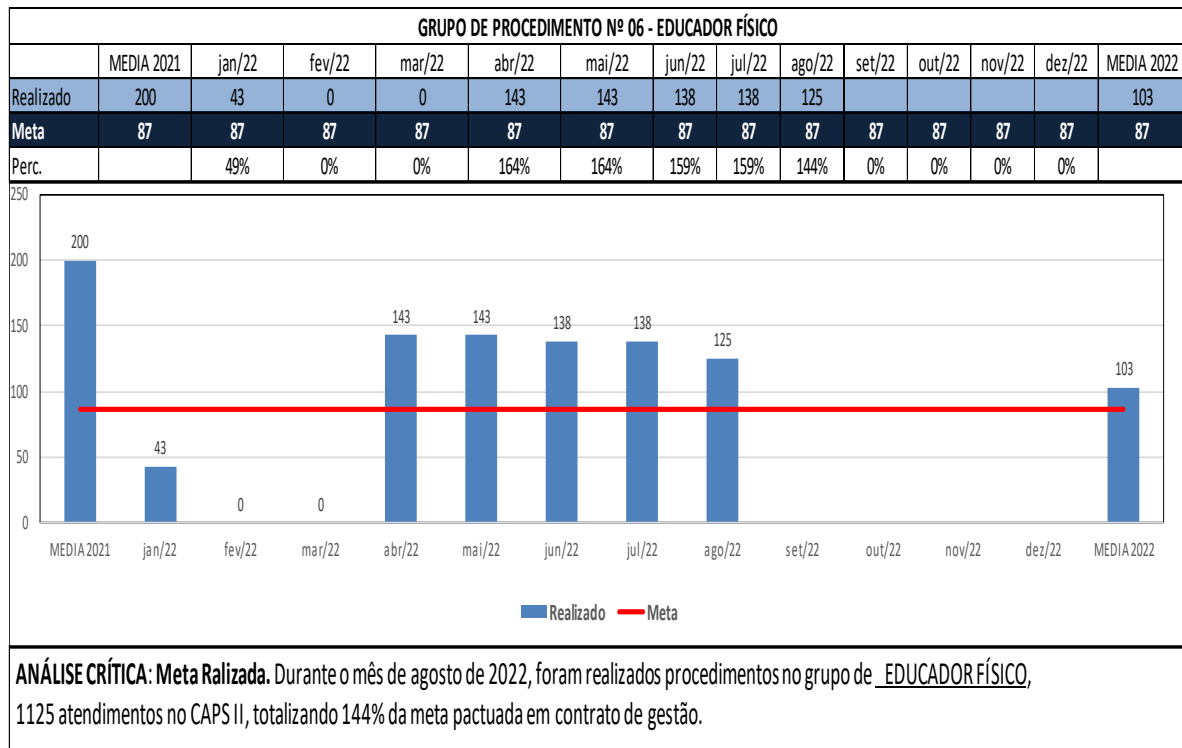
GRUPO DE PROCEDIMENTO Nº 06 - EDUCADOR FÍSICO

| | MEDIA 2021 | jan/22 | fev/22 | mar/22 | abr/22 | mai/22 | jun/22 | jul/22 | ago/22 | set/22 | out/22 | nov/22 | dez/22 | MEDIA 2022 |
|---|---|---|---|---|---|---|---|---|---|---|---|---|---|---|
| Realizado | 200 | 43 | 0 | 0 | 143 | 143 | 138 | 138 | 125 | | | | | 103 |
| Meta | 87 | 87 | 87 | 87 | 87 | 87 | 87 | 87 | 87 | 87 | 87 | 87 | 87 | 87 |
| Perc. | | 49% | 0% | 0% | 164% | 164% | 159% | 159% | 144% | 0% | 0% | 0% | 0% | |

250
200
150
100
50
0

200 43 0 0 143 143 138 138 125 103

MEDIA 2021 jan/22 fev/22 mar/22 abr/22 mai/22 jun/22 jul/22 ago/22 set/22 out/22 nov/22 dez/22 MEDIA 2022

Realizado Meta

ANÁLISE CRÍTICA: Meta Ralizada. Durante o mês de agosto de 2022, foram realizados procedimentos no grupo de EDUCADOR FÍSICO, 1125 atendimentos no CAPS II, totalizando 144% da meta pactuada em contrato de gestão.